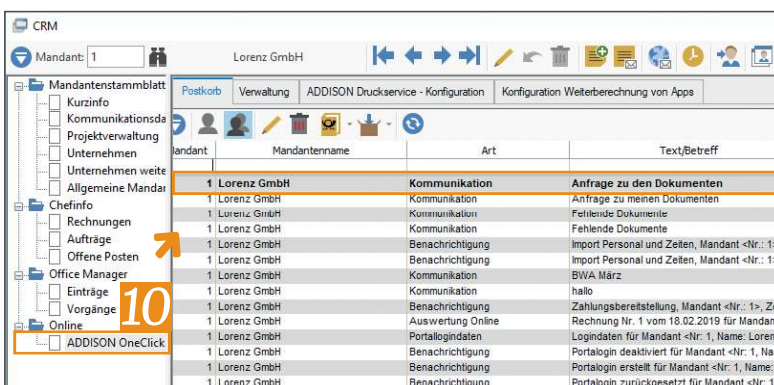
CRM

Mandant: 1

Lorenz GmbH

Mandantenstammblatt
Kurzinfo
Kommunikationsda
Projektverwaltung
Unternehmen
Unternehmen weite
Allgemeine Mandar
Chefinfo
Rechnungen
Aufträge
Offene Posten
Office Manager
Einträge
Vorgänge
Online
ADDISON OneClick

10

Postkorb | Verwaltung | ADDISON Druckservice - Konfiguration | Konfiguration Weiterberechnung von Apps

| andant | Mandantenname | Art | Text/Betreff |
|---|---|---|---|
| 1 | Lorenz GmbH | Kommunikation | Anfrage zu den Dokumenten |
| 1 | Lorenz GmbH | Kommunikation | Anfrage zu meinen Dokumenten |
| 1 | Lorenz GmbH | Kommunikation | Fehlende Dokumente |
| 1 | Lorenz GmbH | Kommunikation | Fehlende Dokumente |
| 1 | Lorenz GmbH | Benachrichtigung | Import Personal und Zeiten, Mandant <Nr.: 1 |
| 1 | Lorenz GmbH | Benachrichtigung | Import Personal und Zeiten, Mandant <Nr.: 1 |
| 1 | Lorenz GmbH | Kommunikation | BWA März |
| 1 | Lorenz GmbH | Kommunikation | hallo |
| 1 | Lorenz GmbH | Benachrichtigung | Zahlungsbereitstellung, Mandant <Nr.: 1>, Z |
| 1 | Lorenz GmbH | Auswertung Online | Rechnung Nr. 1 vom 18.02.2019 für Mandan |
| 1 | Lorenz GmbH | Portallogindaten | Logindaten für Mandant <Nr.: 1, Name: Loren |
| 1 | Lorenz GmbH | Benachrichtigung | Portalogin deaktiviert für Mandant <Nr.: 1, Na |
| 1 | Lorenz GmbH | Benachrichtigung | Portalogin erstellt für Mandant <Nr.: 1, Nam |
| 1 | Lorenz GmbH | Benachrichtigung | Portalogin zurückgesetzt für Mandant <Nr.: 1 |